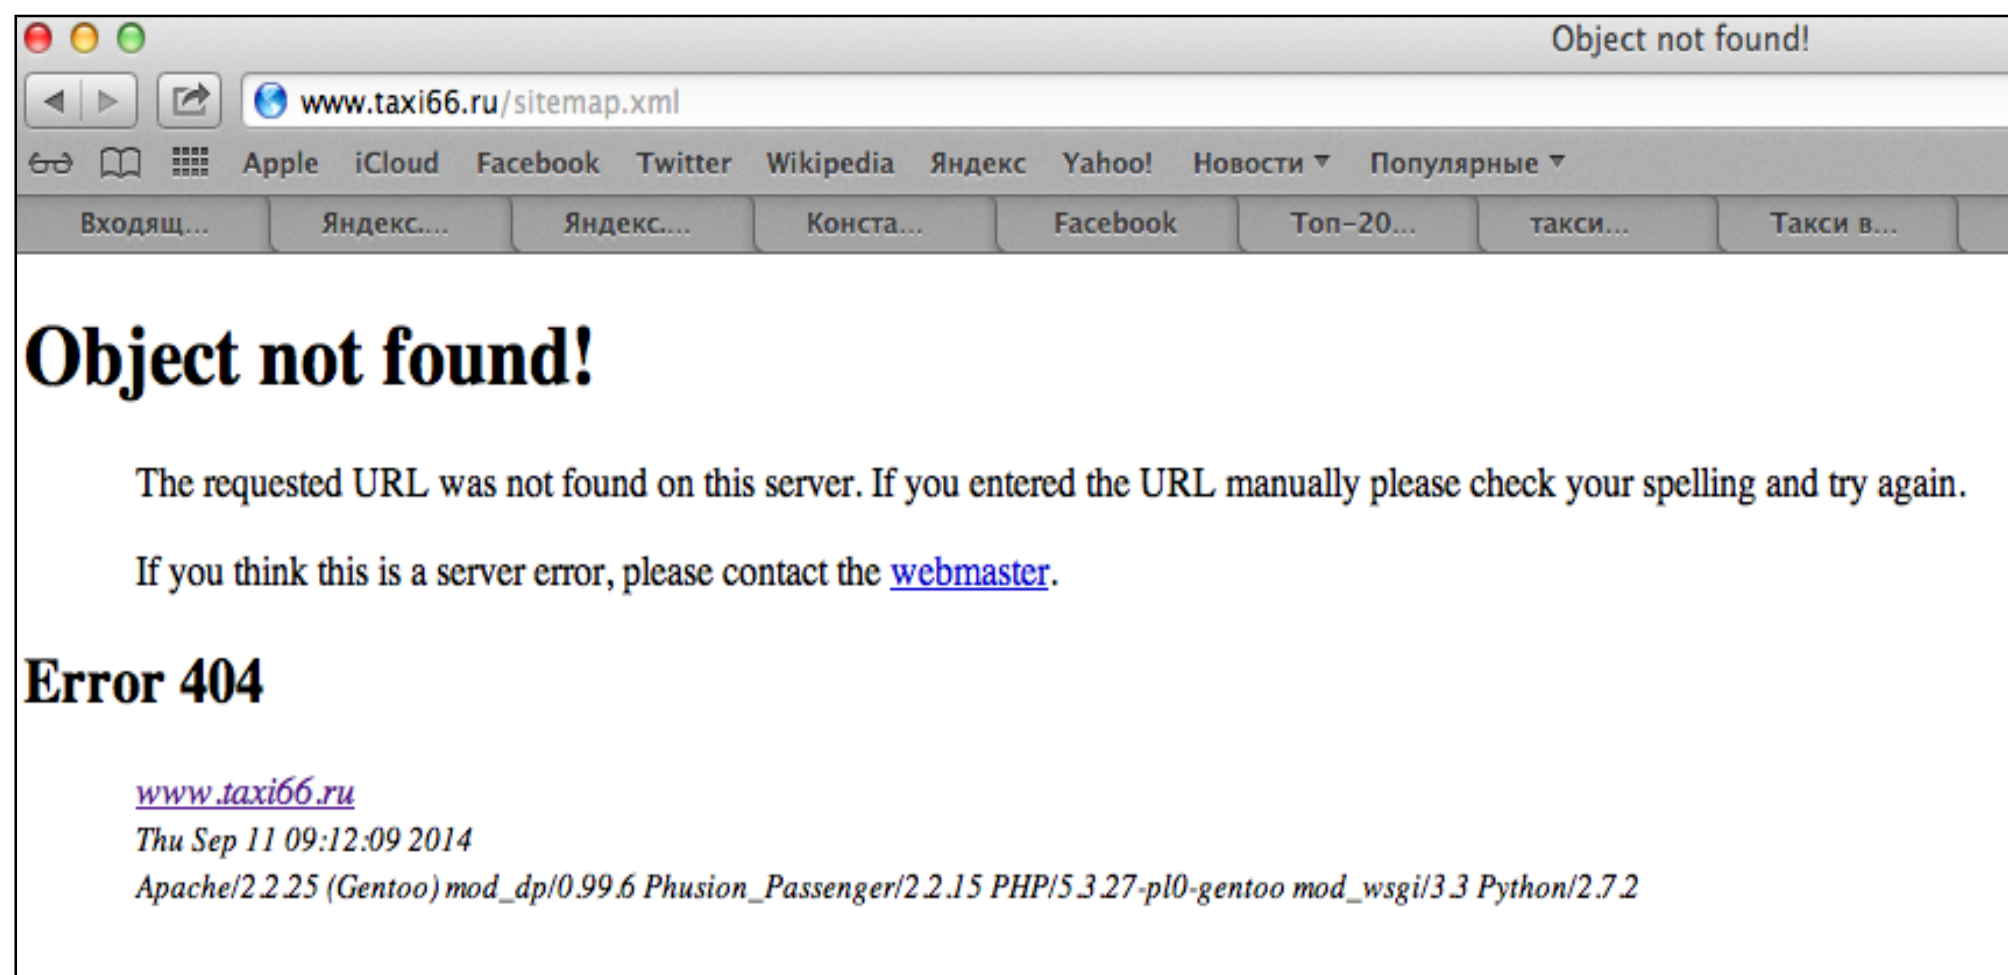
Object not found!

www.taxi66.ru/sitemap.xml

Apple iCloud Facebook Twitter Wikipedia Яндекс Yahoo! Новости ▾ Популярные ▾

Входящ... Яндекс.... Яндекс.... Конста... Facebook Топ-20... такси... Такси в...

# Object not found!

The requested URL was not found on this server. If you entered the URL manually please check your spelling and try again.

If you think this is a server error, please contact the webmaster.

## Error 404

www.taxi66.ru
Thu Sep 11 09:12:09 2014
Apache/2.2.25 (Gentoo) mod_dp/0.99.6 Phusion_Passenger/2.2.15 PHP/5.3.27-pl0-gentoo mod_wsgi/3.3 Python/2.7.2